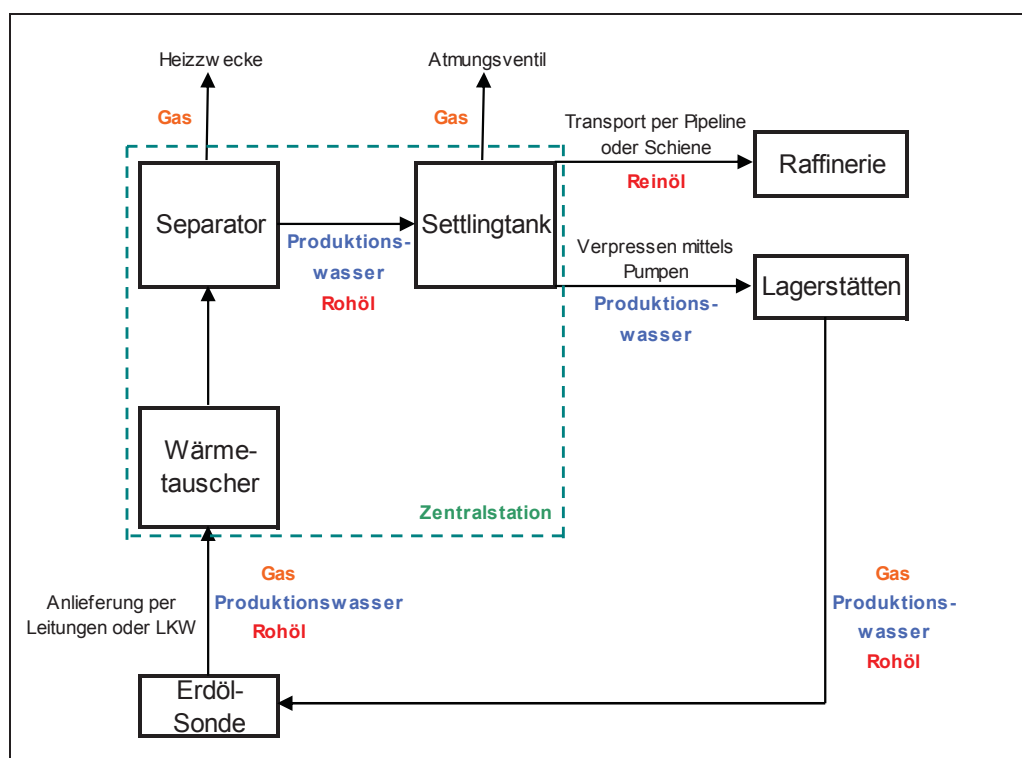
Heizzw ecke

Gas

Atmungsventil

Gas

Transport per Pipeline oder Schiene

Reinöl

Raffinerie

Separator

Produktionswasser

Rohöl

Settlingtank

Verpressen mittels Pumpen

Produktionswasser

Lagerstätten

Wärmetauscher

Zentralstation

Gas

Produktionswasser

Rohöl

Anlieferung per Leitungen oder LKW

Gas

Produktionswasser

Rohöl

Erdöl-Sonde